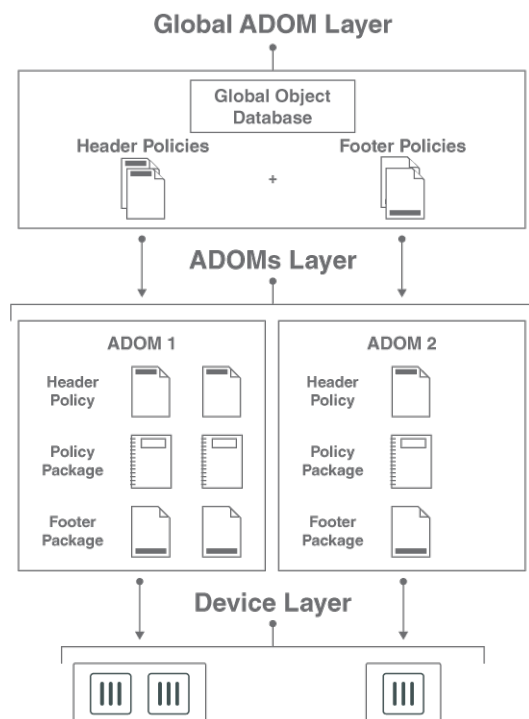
Global ADOM Layer

Global Object Database

Header Policies

+

Footer Policies

ADOMs Layer

ADOM 1

Header Policy

Policy Package

Footer Package

ADOM 2

Header Policy

Policy Package

Footer Package

Device Layer